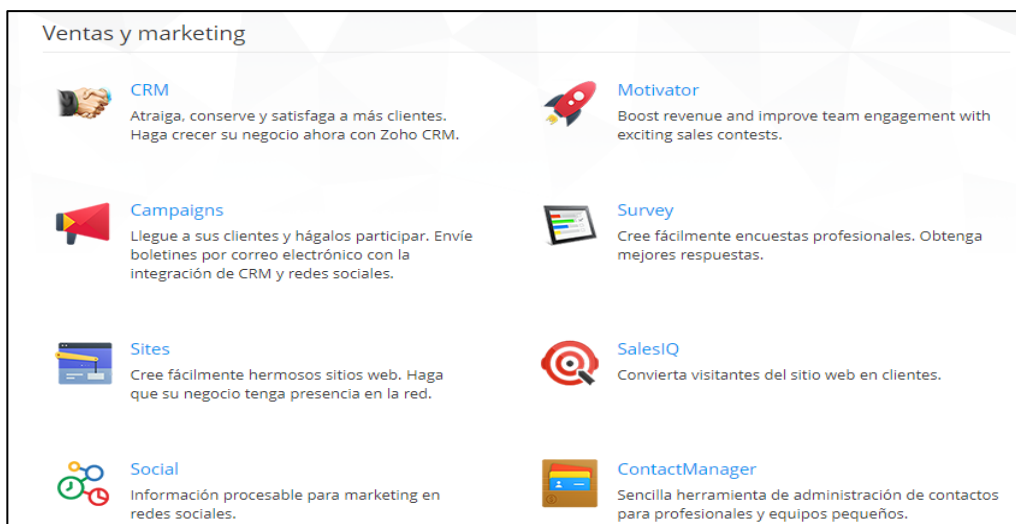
Ventas y marketing

CRM
Atraiga, conserve y satisfaga a más clientes. Haga crecer su negocio ahora con Zoho CRM.

Motivator
Boost revenue and improve team engagement with exciting sales contests.

Campaigns
Llegue a sus clientes y hágalos participar. Envíe boletines por correo electrónico con la integración de CRM y redes sociales.

Survey
Cree fácilmente encuestas profesionales. Obtenga mejores respuestas.

Sites
Cree fácilmente hermosos sitios web. Haga que su negocio tenga presencia en la red.

SalesIQ
Convierta visitantes del sitio web en clientes.

Social
Información procesable para marketing en redes sociales.

ContactManager
Sencilla herramienta de administración de contactos para profesionales y equipos pequeños.